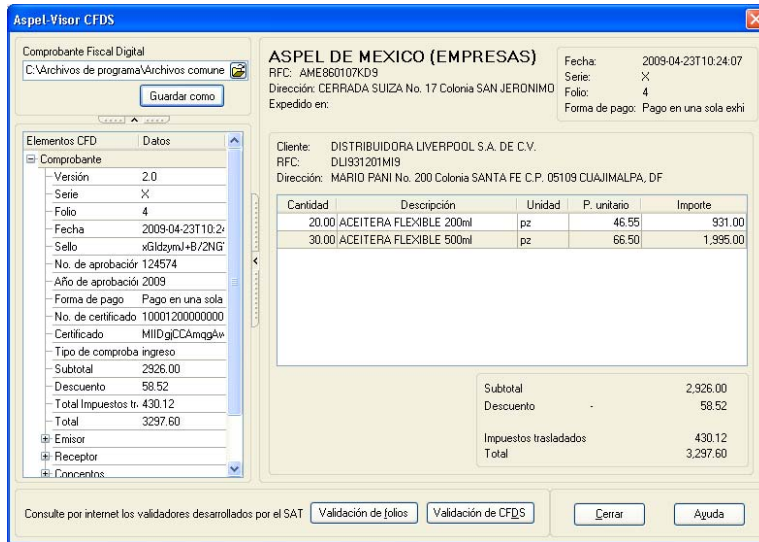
Aspel-Visor CFDS

Comprobante Fiscal Digital
C:\Archivos de programa\Archivos comune
Guardar como

| Elementos CFD | Datos |
|---|---|
| Comprobante | |
| Versión | 2.0 |
| Serie | X |
| Folio | 4 |
| Fecha | 2009-04-23T10:2 |
| Sello | xGldzymJ+B/2NG |
| No. de aprobación | 124574 |
| Año de aprobación | 2009 |
| Forma de pago | Pago en una sola |
| No. de certificado | 10001200000000 |
| Certificado | MIIDgjCCAmqgAv |
| Tipo de comproba | ingreso |
| Subtotal | 2926.00 |
| Descuento | 58.52 |
| Total Impuestos tr | 430.12 |
| Total | 3297.60 |
| Emisor | |
| Receptor | |
| Conceptos | |

ASPEL DE MEXICO (EMPRESAS)
RFC: AME860107KD9
Dirección: CERRADA SUIZA No. 17 Colonia SAN JERONIMO
Expedido en:

Fecha: 2009-04-23T10:24:07
Serie: X
Folio: 4
Forma de pago: Pago en una sola exhi

Cliente: DISTRIBUIDORA LIVERPOOL S.A. DE C.V.
RFC: DLI931201MI9
Dirección: MARIO PANI No. 200 Colonia SANTA FE C.P. 05109 CUAJIMALPA, DF

| Cantidad | Descripción | Unidad | P. unitario | Importe |
|---|---|---|---|---|
| 20.00 | ACEITERA FLEXIBLE 200ml | pz | 46.55 | 931.00 |
| 30.00 | ACEITERA FLEXIBLE 500ml | pz | 66.50 | 1,995.00 |

Subtotal 2,926.00
Descuento - 58.52
Impuestos trasladados 430.12
Total 3,297.60

Consulte por internet los validadores desarrollados por el SAT
Validación de folios
Validación de CFDS
Cerrar
Ayuda